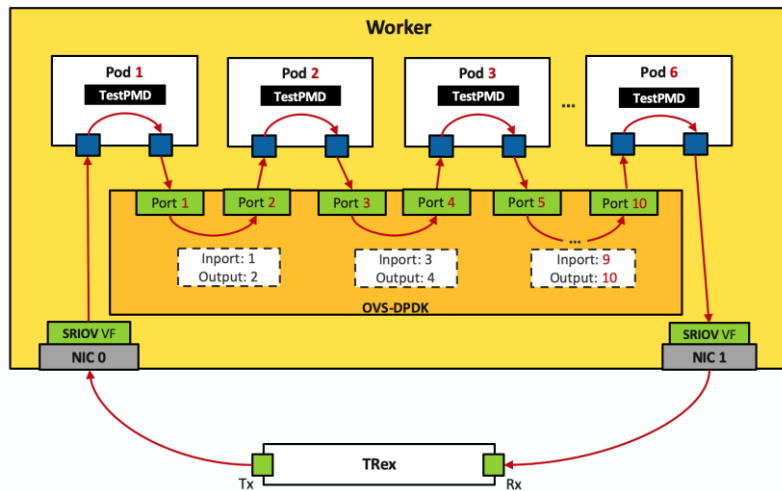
Worker

Pod 1
TestPMD

Pod 2
TestPMD

Pod 3
TestPMD

...

Pod 6
TestPMD

Port 1
Port 2
Port 3
Port 4
Port 5
Port 10

Inport: 1
Output: 2

Inport: 3
Output: 4

...
Inport: 9
Output: 10

OVS-DPDK

SRIOV VF
NIC 0

SRIOV VF
NIC 1

TRex
Tx
Rx